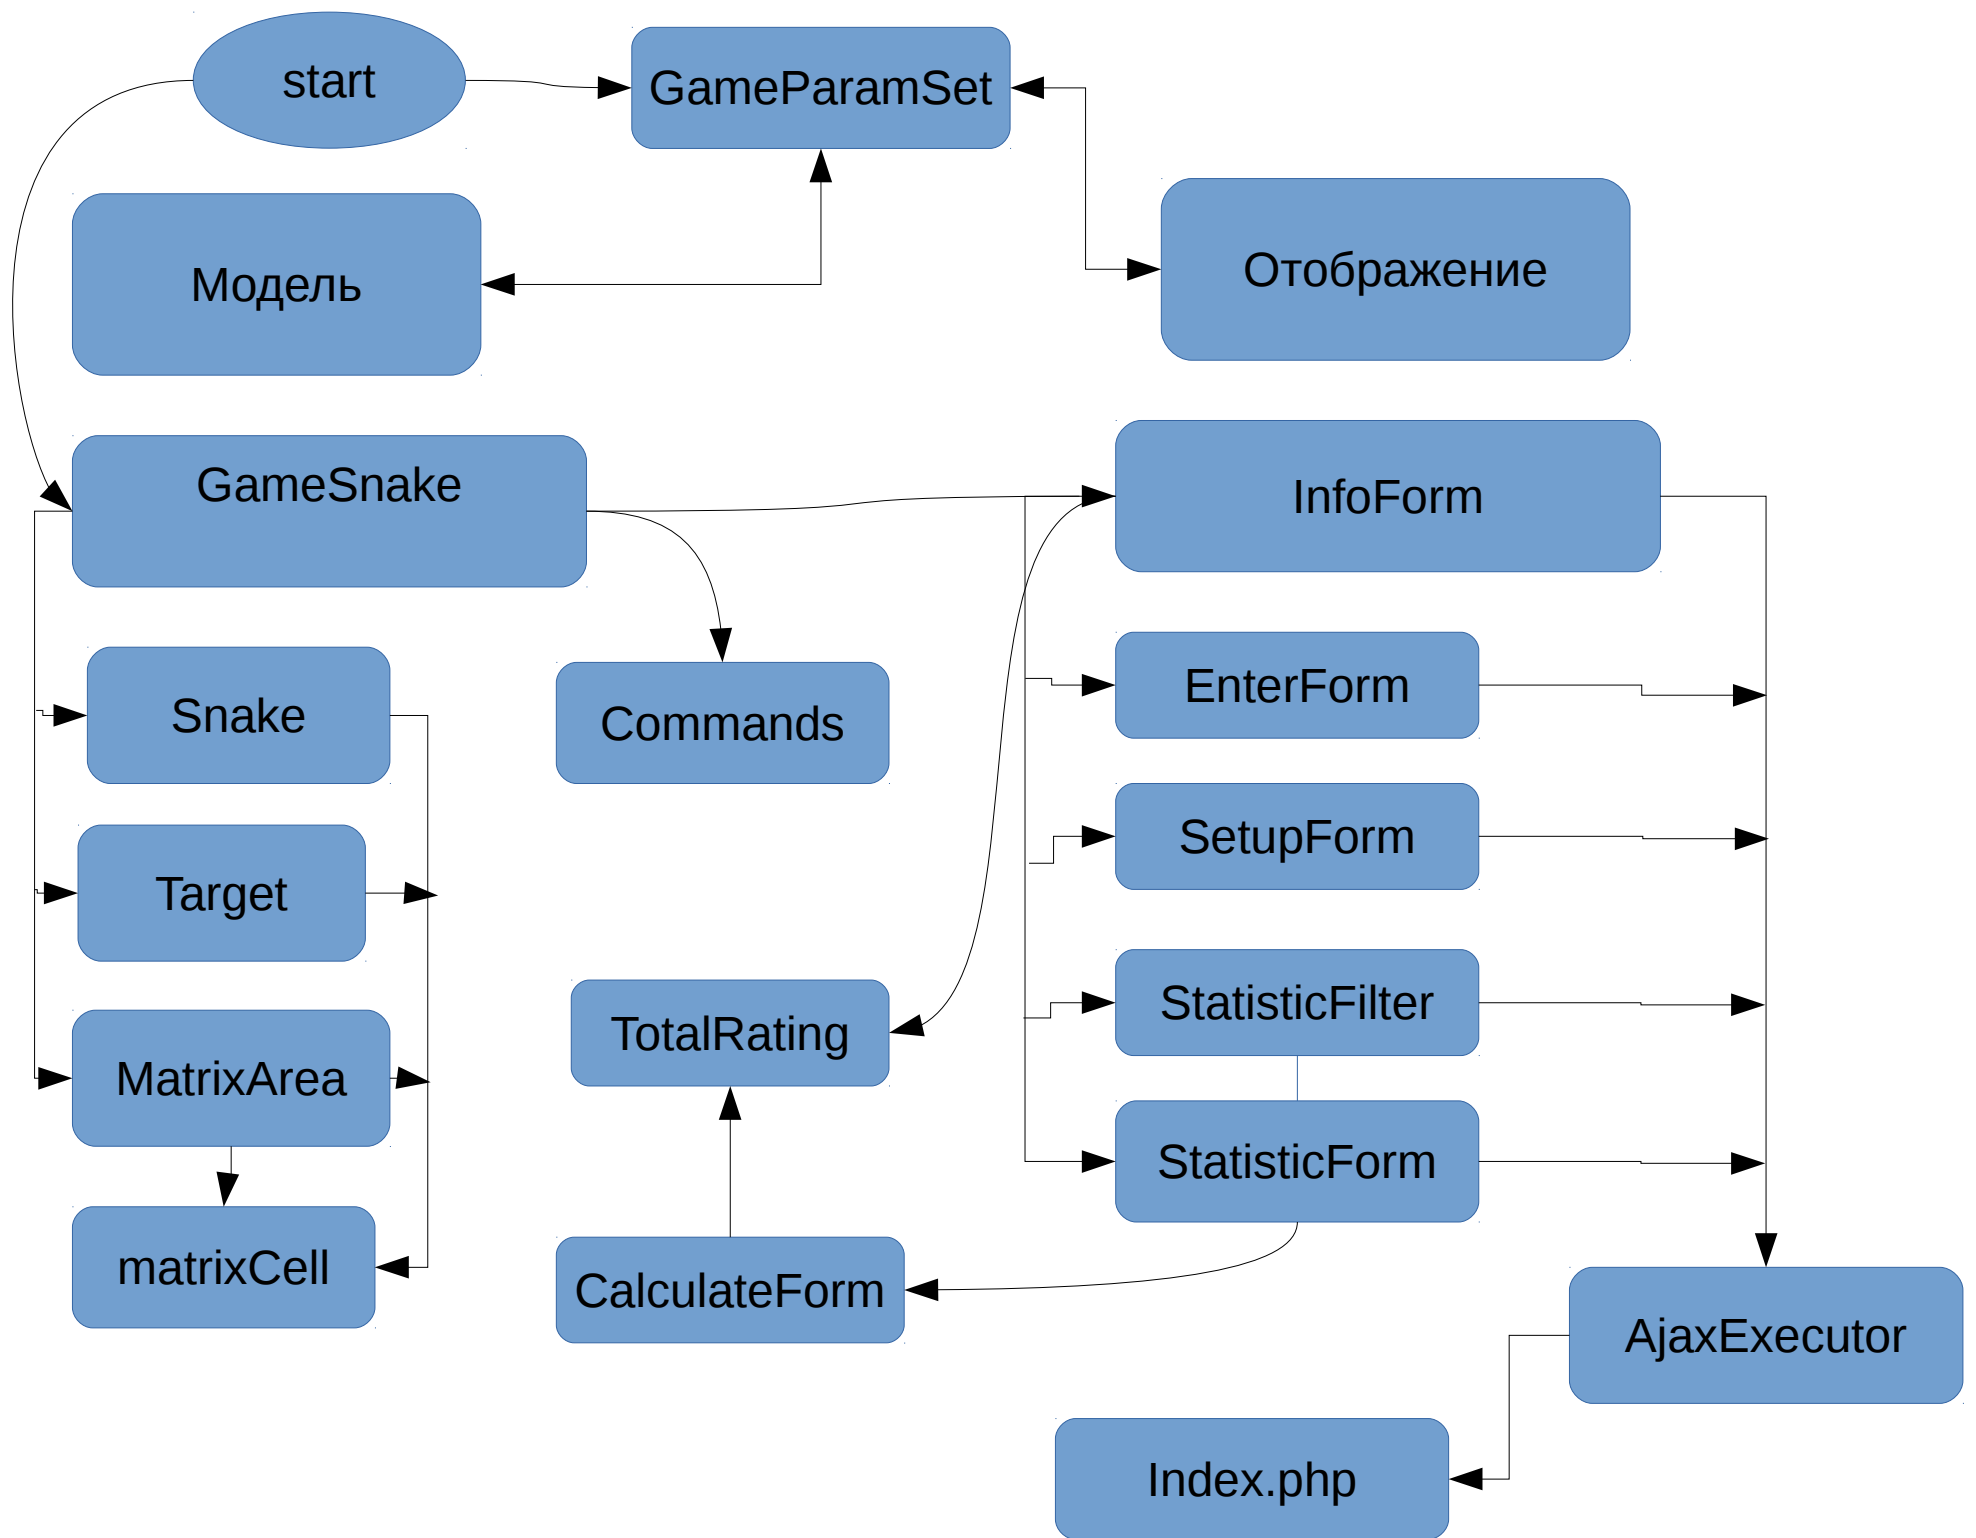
start

GameParamSet

Модель

Отображение

GameSnake

InfoForm

Snake

Commands

EnterForm

SetupForm

Target

TotalRating

StatisticFilter

MatrixArea

StatisticForm

matrixCell

CalculateForm

AjaxExecutor

Index.php